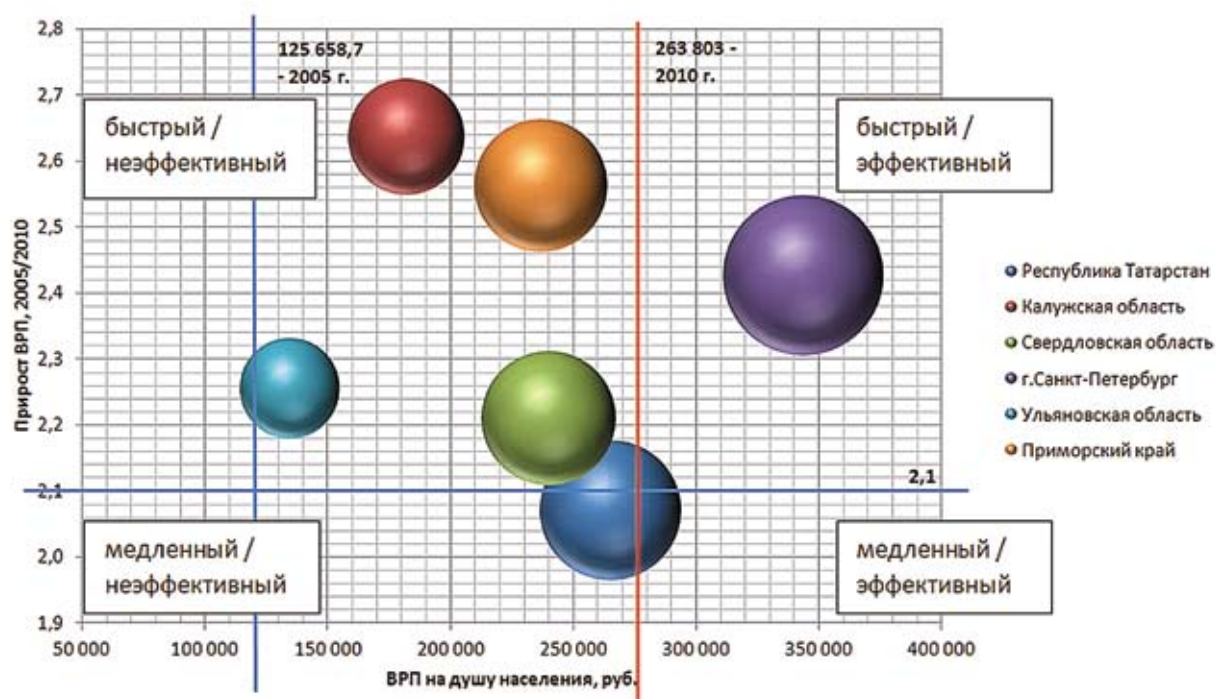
2,8
2,7
2,6
2,5
2,4
2,3
2,2
2,1
2,0
1,9

Прирост ВРП, 2005/2010

125 658,7 - 2005 г.

263 803 - 2010 г.

быстрый / неэффективный

быстрый / эффективный

медленный / неэффективный

медленный / эффективный

2,1

Республика Татарстан
Калужская область
Свердловская область
г.Санкт-Петербург
Ульяновская область
Приморский край

50 000
100 000
150 000
200 000
250 000
300 000
350 000
400 000

ВРП на душу населения, руб.